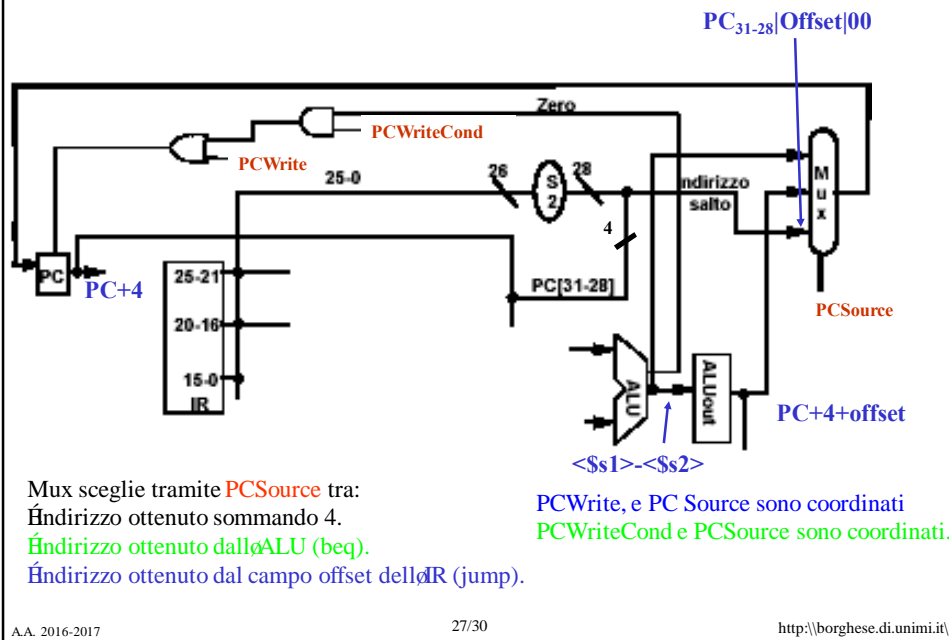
$PC_{31-28}$|Offset|00

Zero

PCWriteCond

PCWrite

25-0

26

S
2

28

Indirizzo
salto

M
u
x

4

PC

PC+4

25-21

20-16

15-0

IR

PC[31-28]

PCSource

ALU

ALUout

PC+4+offset

<\$s1>-<\$s2>

Mux sceglie tramite PCSource tra:
Éndirizzo ottenuto sommando 4.
Éndirizzo ottenuto dalløALU (beq).
Éndirizzo ottenuto dal campo offset delløIR (jump).

PCWrite, e PC Source sono coordinati
PCWriteCond e PCSource sono coordinati.

A.A. 2016-2017

27/30

http:\\borghese.di.unimi.it\